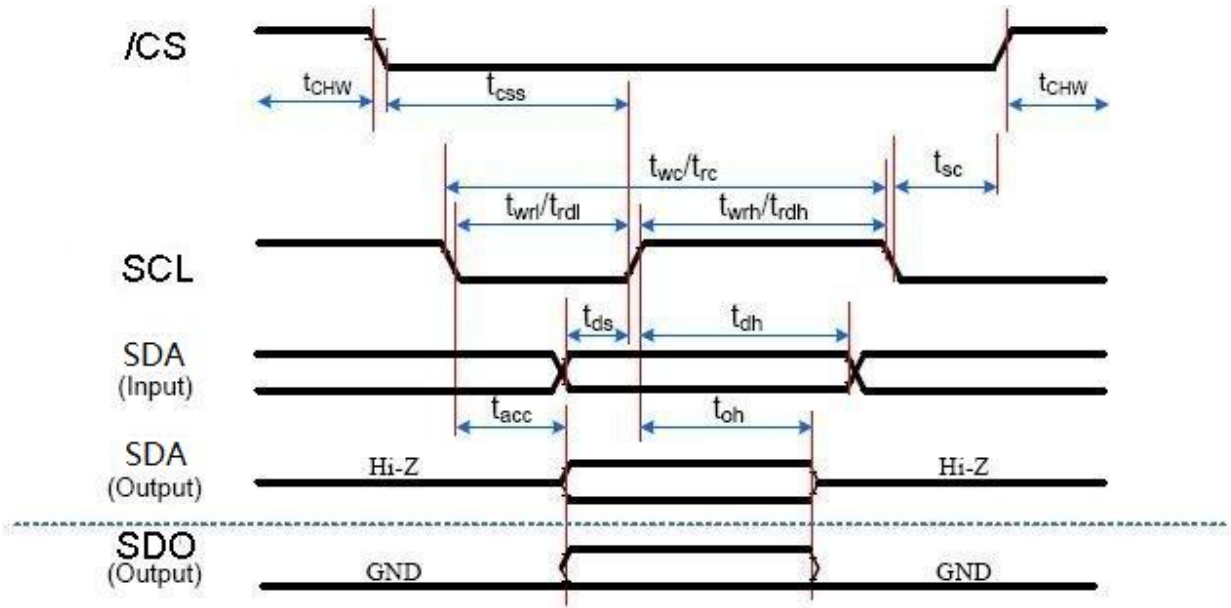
/CS

$t_{CHW}$ $t_{css}$ $t_{CHW}$

$t_{wc}/t_{rc}$ $t_{sc}$

$t_{wrl}/t_{rdl}$ $t_{wrh}/t_{rdh}$

SCL

$t_{ds}$ $t_{dh}$

SDA
(Input)

$t_{acc}$ $t_{oh}$

SDA
(Output)

Hi-Z Hi-Z

SDO
(Output)

GND GND